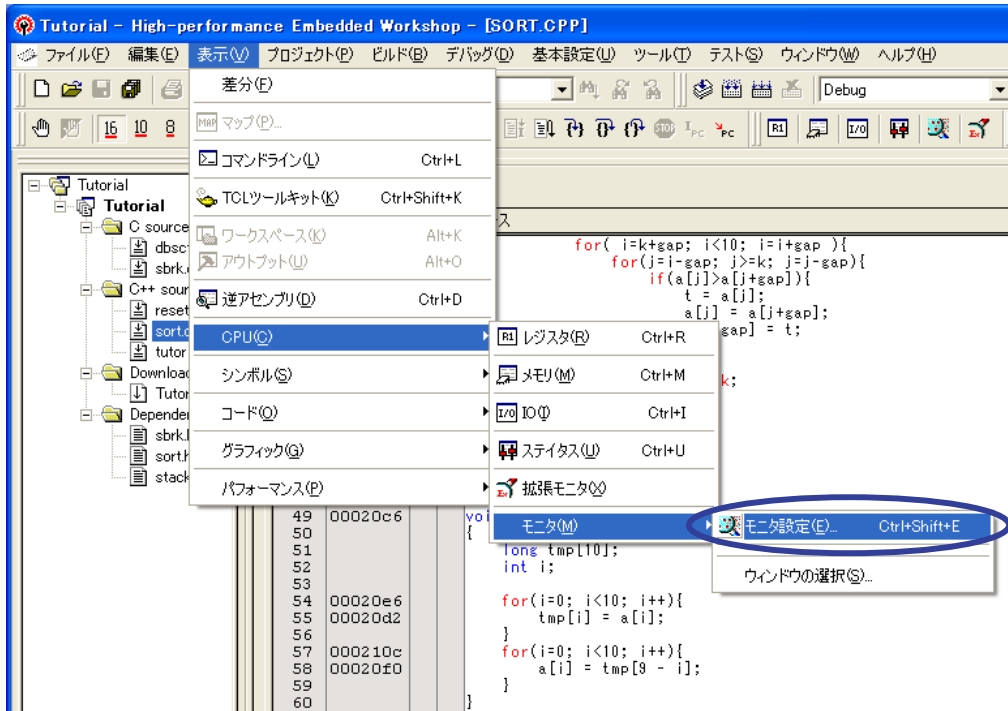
Tutorial - High-performance Embedded Workshop - [SORT.CPP]

ファイル(F) 編集(E) 表示(V) プロジェクト(P) ビルド(B) デバッグ(D) 基本設定(U) ツール(T) テスト(S) ウィンドウ(W) ヘルプ(H)

Debug

16 10 8

差分(F)
マップ(P)...
コマンドライン(L) Ctrl+L
TCLツールキット(K) Ctrl+Shift+K
ワークスペース(K) Alt+K
アウトプット(U) Alt+O
逆アセンブリ(D) Ctrl+D
CPU(C)
シンボル(S)
コード(O)
グラフィック(G)
パフォーマンス(P)

レジスタ(R) Ctrl+R
メモリ(M) Ctrl+M
IO(I) Ctrl+I
ステイタス(U) Ctrl+U
拡張モニタ(X)
モニタ(M)

モニタ設定(E)... Ctrl+Shift+E
ウィンドウの選択(S)...

Tutorial
Tutorial
C source
dbsct
sbrk.c
C++ sour
reset
sort.c
tutor
Downloa
Tutor
Depender
sbrk.h
sort.h
stack

ス

for( i=k+gap; i<10; i=i+gap ){
for(j=i-gap; j>=k; j=j-gap){
if(a[j]>a[j+gap]){
t = a[j];
a[j] = a[j+gap];
gap] = t;

k;

49 00020c6 voi
50 {
51 long tmp[10];
52 int i;
53
54 00020e6 for(i=0; i<10; i++){
55 00020d2 tmp[i] = a[i];
56 }
57 000210c for(i=0; i<10; i++){
58 00020f0 a[i] = tmp[9 - i];
59 }
60 }